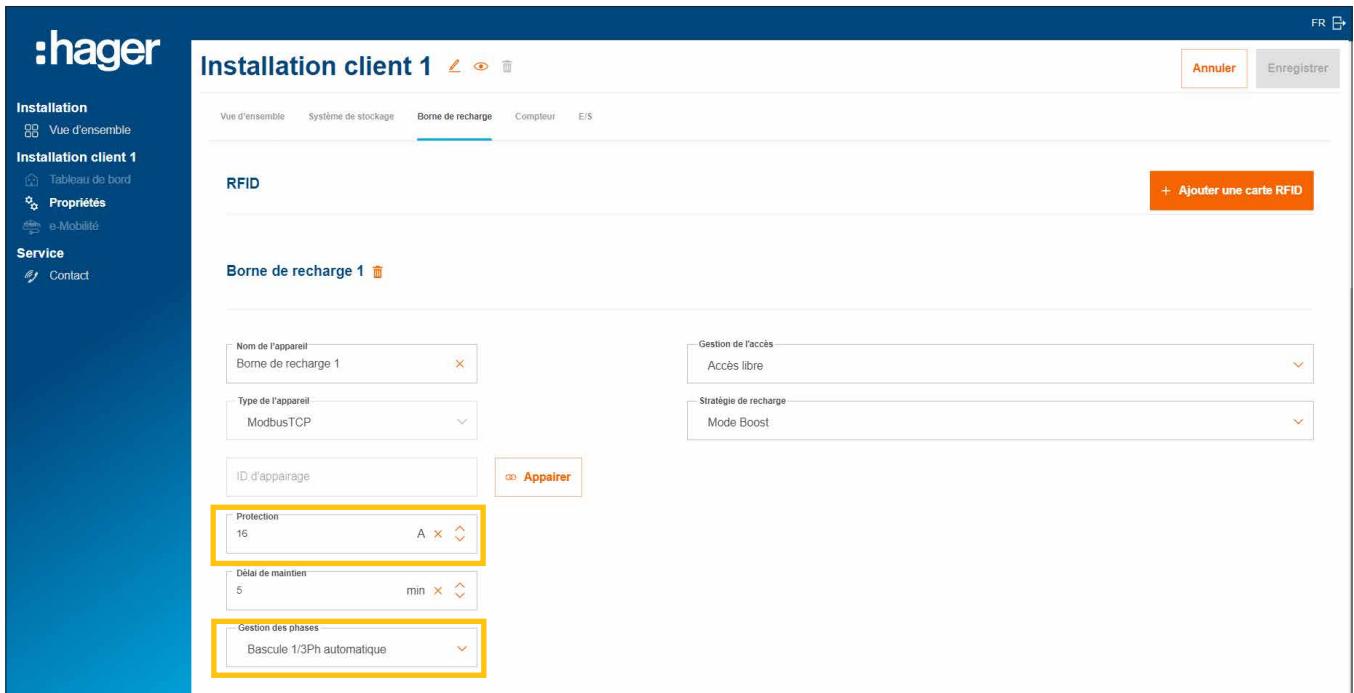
FR

:hager

Installation
Vue d'ensemble
Installation client 1
Tableau de bord
Propriétés
e-Mobilité
Service
Contact

Installation client 1

Annuler
Enregistrer

Vue d'ensemble
Système de stockage
Borne de recharge
Compteur
E/S

RFID

+ Ajouter une carte RFID

Borne de recharge 1

Nom de l'appareil
Borne de recharge 1

Gestion de l'accès
Accès libre

Type de l'appareil
ModbusTCP

Stratégie de recharge
Mode Boost

ID d'appairage

Appairer

Protection
16
A

Délai de maintien
5
min

Gestion des phases
Bascule 1/3Ph automatique